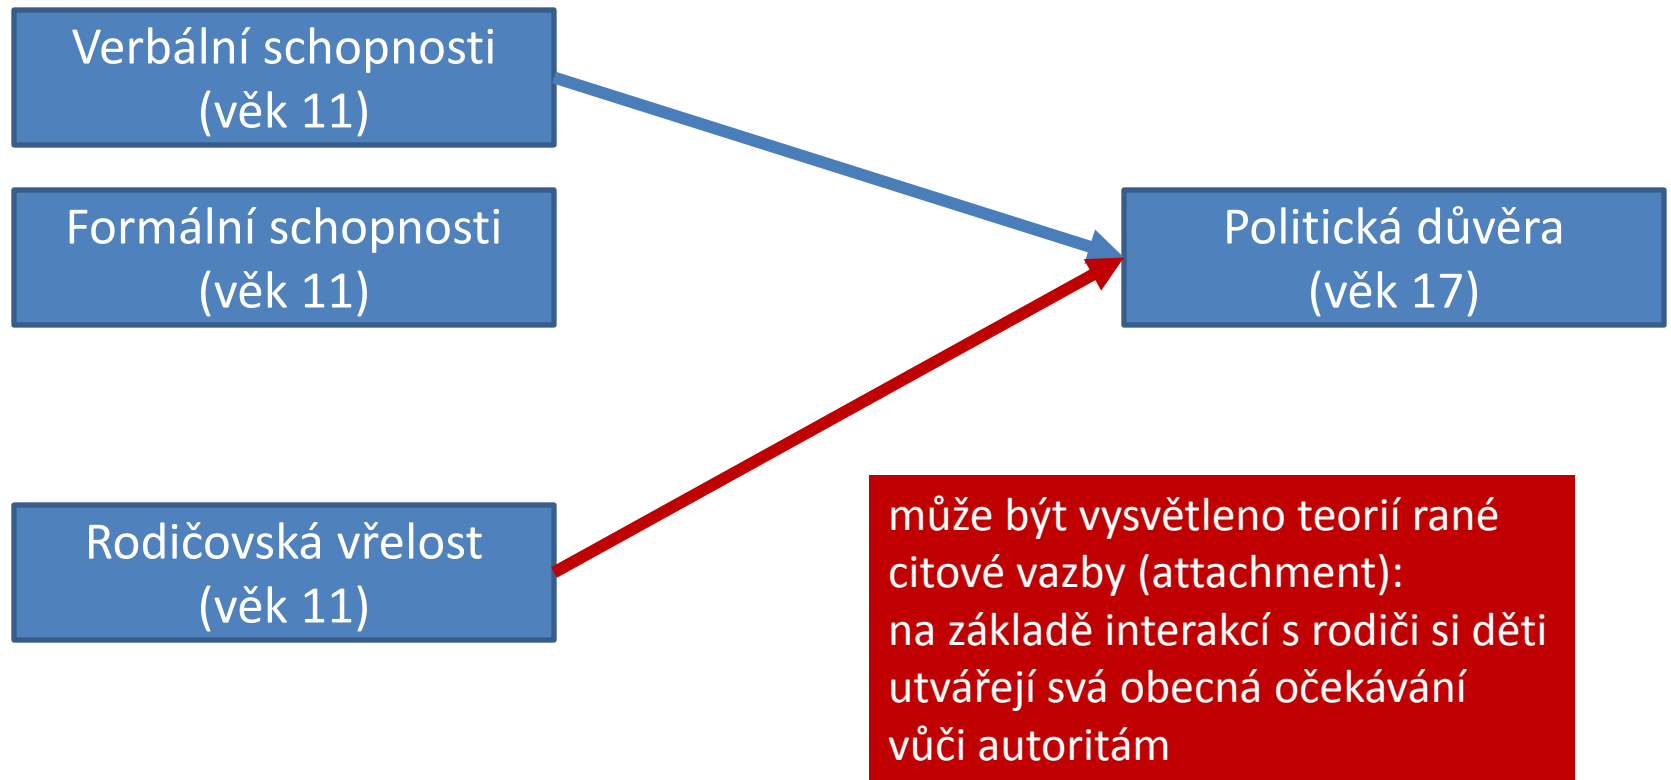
Verbální schopnosti
(věk 11)

Formální schopnosti
(věk 11)

Rodičovská vřelost
(věk 11)

Politická důvěra
(věk 17)

může být vysvětleno teorií rané citové vazby (attachment):
na základě interakcí s rodiči si děti utvářejí svá obecná očekávání vůči autoritám